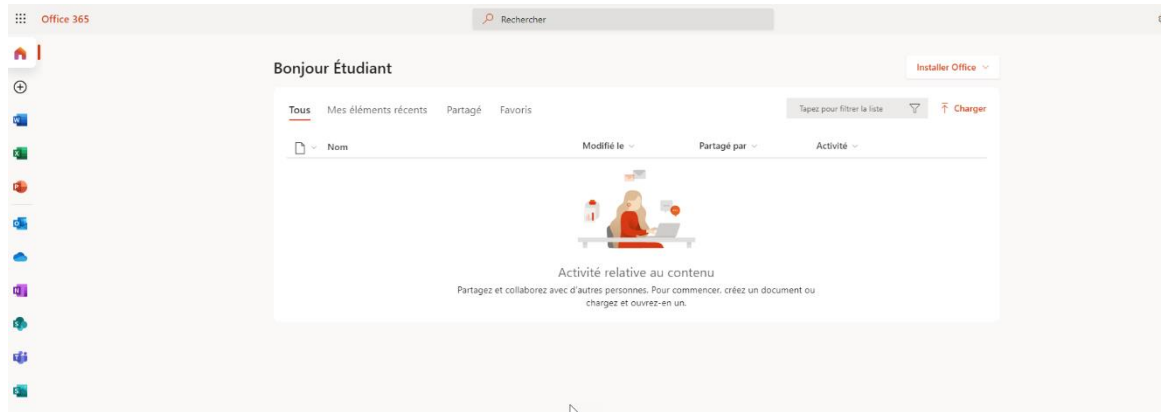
Office 365

Rechercher

Bonjour Étudiant

Installer Office

Tous Mes éléments récents Partagé Favoris

Tapez pour filtrer la liste

Charger

Nom

Modifié le

Partagé par

Activité

Activité relative au contenu

Partagez et collaborez avec d'autres personnes. Pour commencer, créez un document ou chargez et ouvrez-en un.